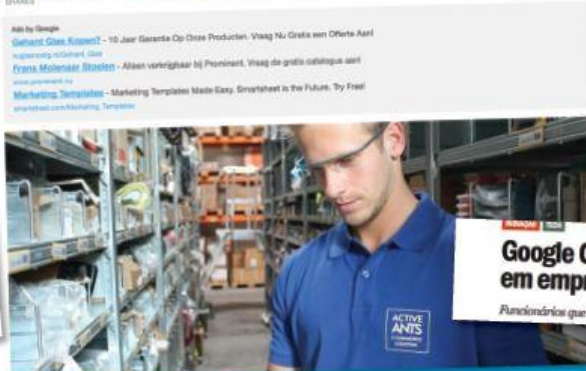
Ads by Google

Gehard Glas Kopen? - 10 Jaar Garantie Op Onze Producten. Vraag Nu Gratis een Offerte Aan!

Frans Molenaar Stoelen - Alleen verkrijgbaar bij Prominent. Vraag de gratis catalogus aan!

www.prominent.nu

Marketing Templates - Marketing Templates Made Easy. Smartsheet is the Future. Try Free!

smartsheet.com/Marketing_Templates

ACTIVE ANTS

Google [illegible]
em empr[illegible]
Funcionários que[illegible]